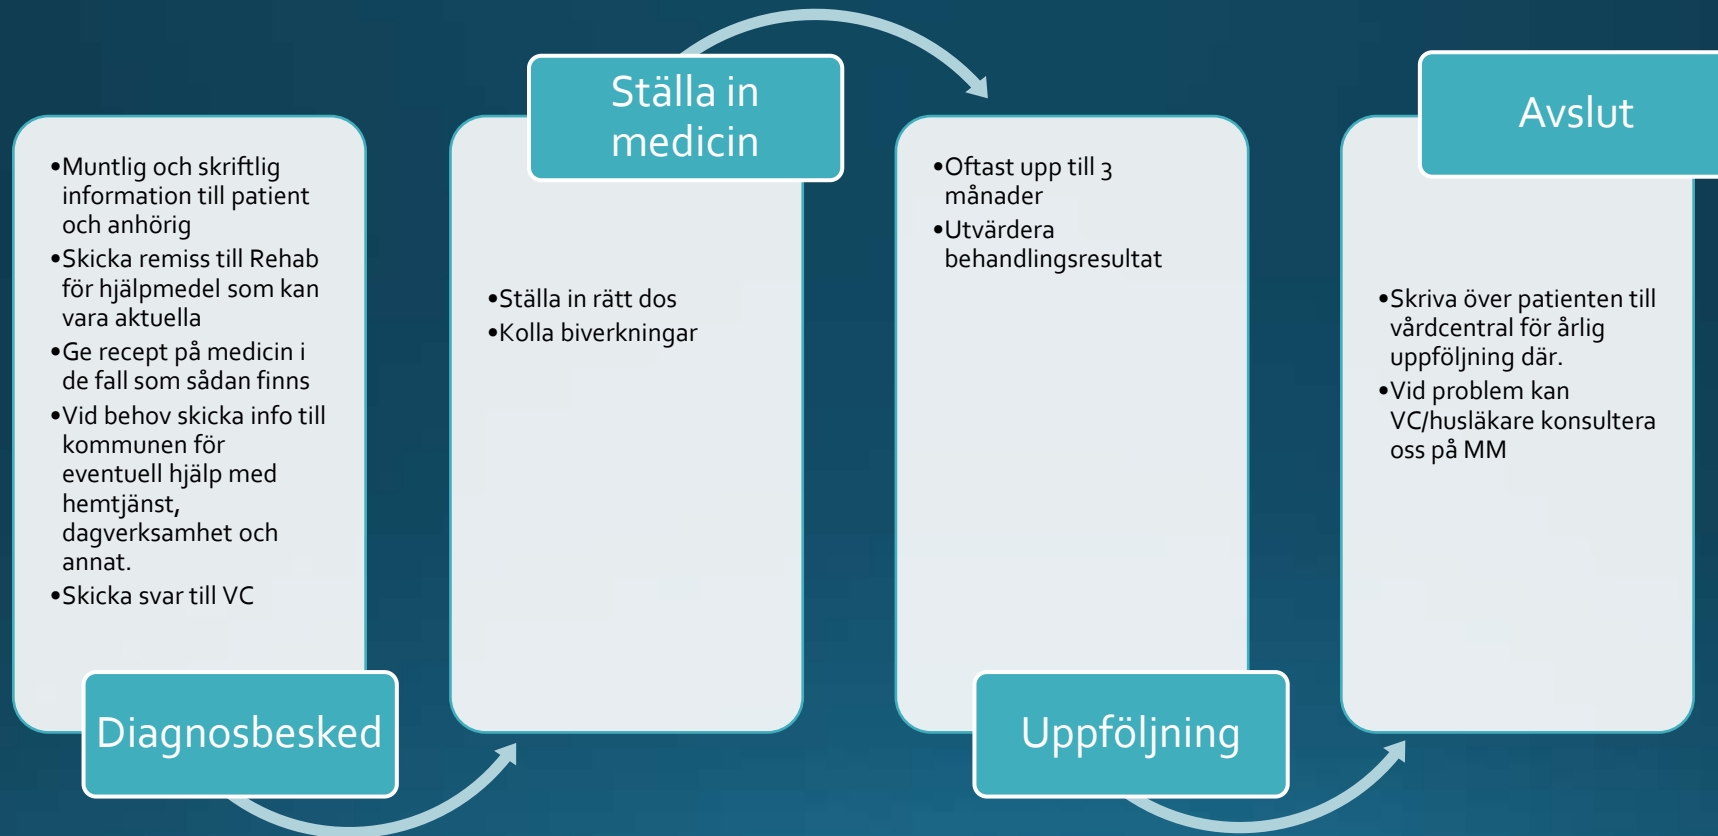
•Muntlig och skriftlig information till patient och anhörig
•Skicka remiss till Rehab för hjälpmedel som kan vara aktuella
•Ge recept på medicin i de fall som sådan finns
•Vid behov skicka info till kommunen för eventuell hjälp med hemtjänst, dagverksamhet och annat.
•Skicka svar till VC

Diagnosbesked

Ställa in medicin

•Ställa in rätt dos
•Kolla biverkningar

•Oftast upp till 3 månader
•Utvärdera behandlingsresultat

Uppföljning

Avslut

•Skriva över patienten till vårdcentral för årlig uppföljning där.
•Vid problem kan VC/husläkare konsultera oss på MM